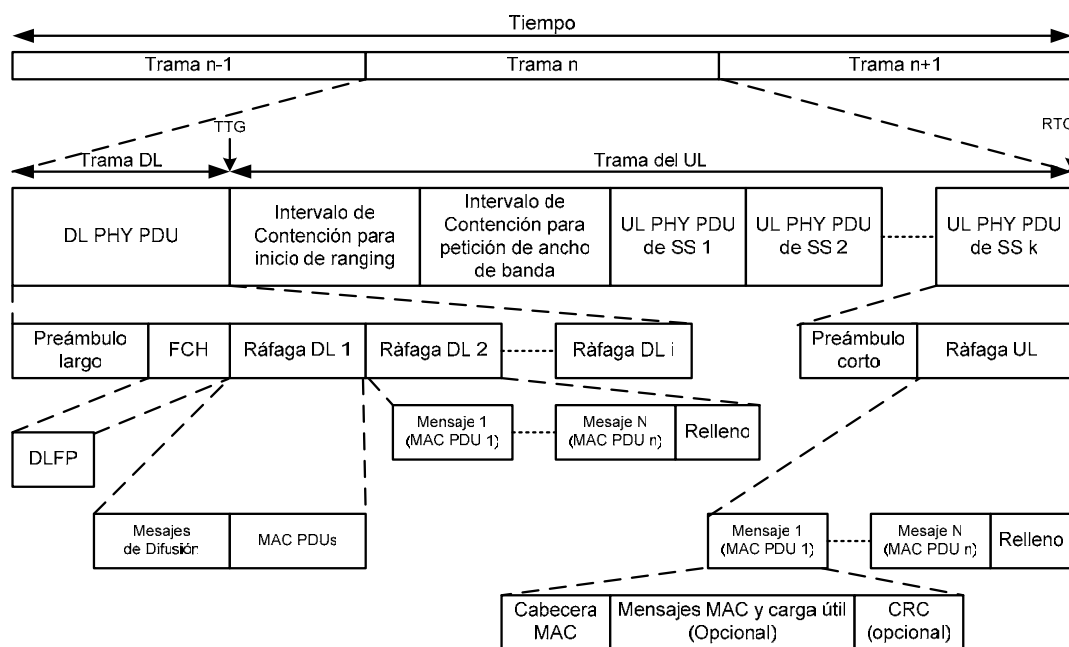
Tiempo

Trama n-1
Trama n
Trama n+1

TTG
RTG

Trama DL
Trama del UL

DL PHY PDU
Intervalo de Contención para inicio de ranging
Intervalo de Contención para petición de ancho de banda
UL PHY PDU de SS 1
UL PHY PDU de SS 2
UL PHY PDU de SS k

Preámbulo largo
FCH
Ráfaga DL 1
Ràfaga DL 2
Ràfaga DL i

Preámbulo corto
Ràfaga UL

Mensaje 1 (MAC PDU 1)
Mesaje N (MAC PDU n)
Relleno

DLFP

Mesajes de Difusión
MAC PDUs

Mensaje 1 (MAC PDU 1)
Mesaje N (MAC PDU n)
Relleno

Cabecera MAC
Mensajes MAC y carga útil (Opcional)
CRC (opcional)